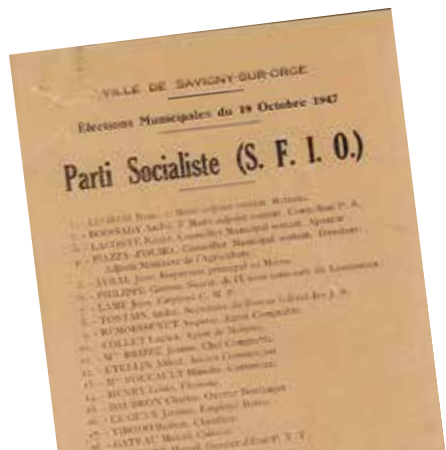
VILLE DE SAVIGNY-SUR-ORGE

Élections Municipales du 19 Octobre 1947

Parti Socialiste (S. F. I. O.)

1. - LEGRAIS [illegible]
2. - BOISSADY André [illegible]
3. - LACOSTE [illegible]
4. - PIAZZA-FOURE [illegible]
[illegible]
5. - AVRAIL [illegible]
6. - PHILIPPE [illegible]
7. - LAMY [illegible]
8. - TOSTAIN André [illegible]
9. - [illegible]
10. - COLLET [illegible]
11. - Mme BRIFFE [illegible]
12. - ETELLIN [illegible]
13. - Mme FOUCAULT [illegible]
14. - HENRY Louis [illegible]
15. - DOUBRON Charles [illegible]
16. - LEGRUX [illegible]
17. - VIROUD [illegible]
18. - GATEAU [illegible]
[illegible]